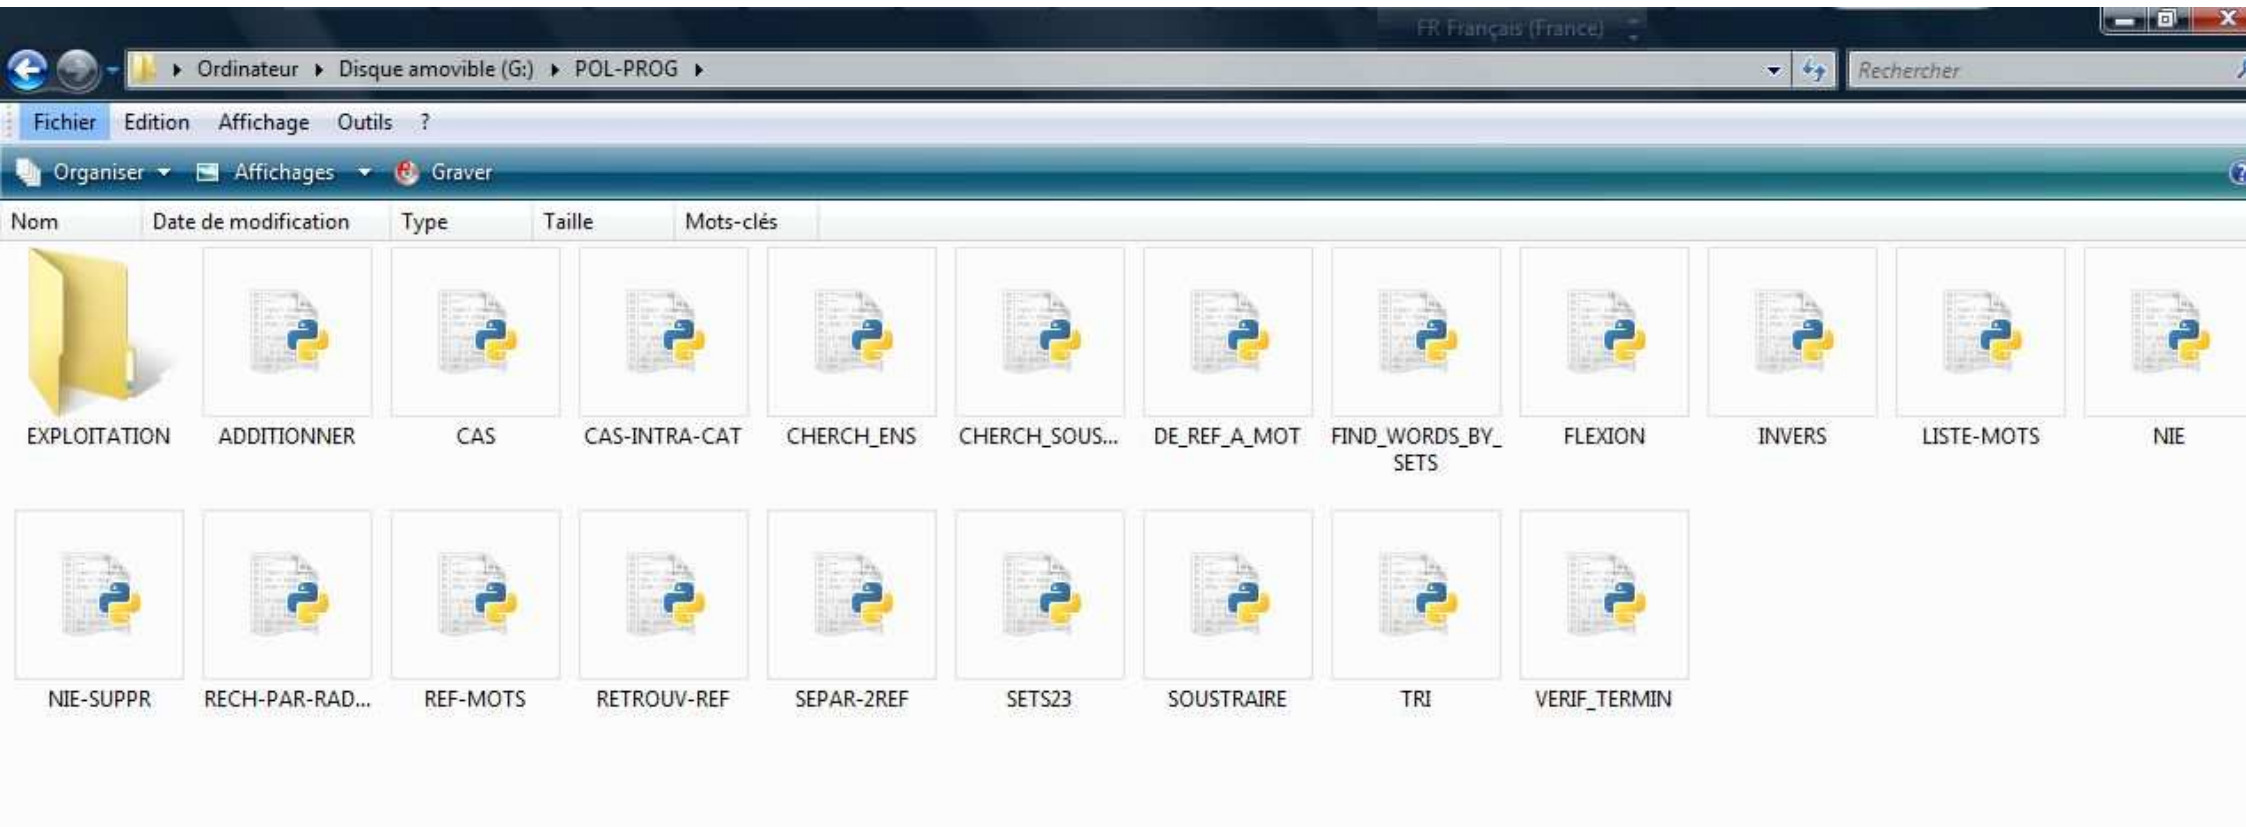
FR Français (France)

Ordinateur ▸ Disque amovible (G:) ▸ POL-PROG ▸

Rechercher

Fichier Edition Affichage Outils ?

Organiser Affichages Graver

Nom Date de modification Type Taille Mots-clés

EXPLOITATION
ADDITIONNER
CAS
CAS-INTRA-CAT
CHERCH_ENS
CHERCH_SOUS...
DE_REF_A_MOT
FIND_WORDS_BY_SETS
FLEXION
INVERS
LISTE-MOTS
NIE

NIE-SUPPR
RECH-PAR-RAD...
REF-MOTS
RETROUV-REF
SEPAR-2REF
SETS23
SOUSTRAIRE
TRI
VERIF_TERMIN